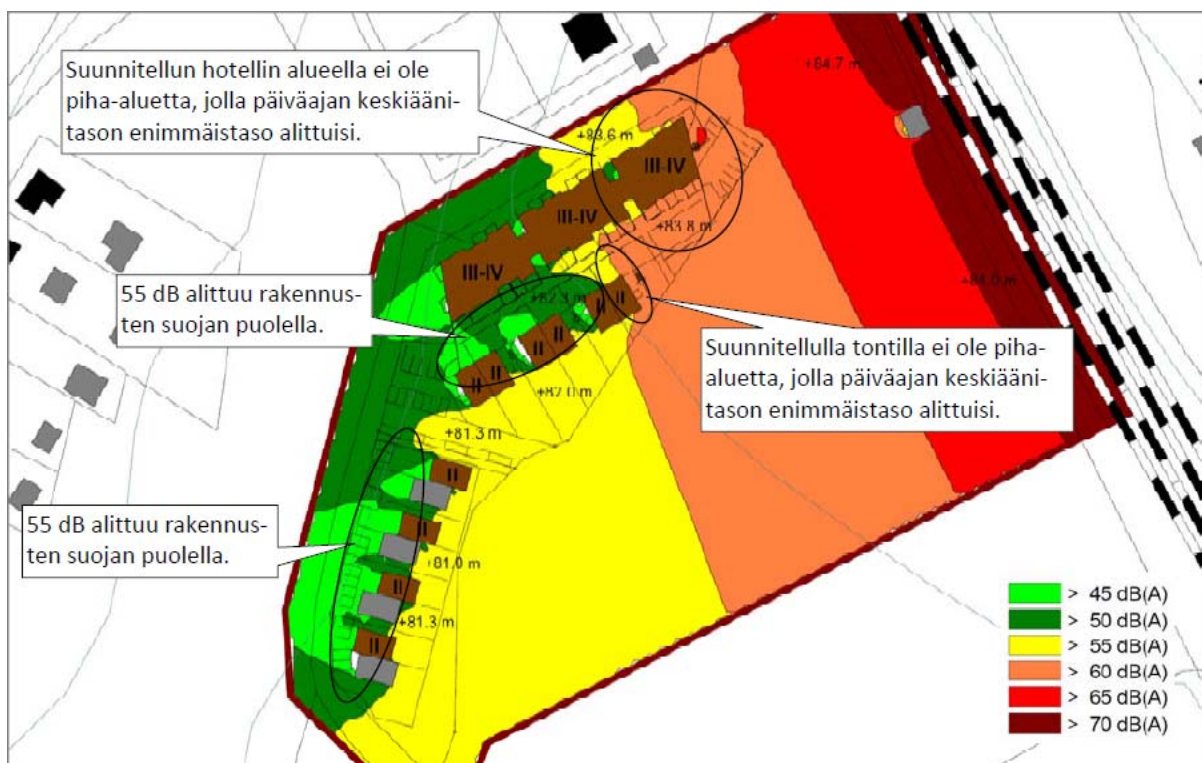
Suunnitellun hotellin alueella ei ole piha-aluetta, jolla päiväajan keskiäänitason enimmäistaso alittuisi.

+84.7 m

+83.6 m

III-IV

III-IV

+83.8 m

III-IV

55 dB alittuu rakennusten suojan puolella.

+82.3 m

II

II

II

II

II

+84.0 m

Suunnitellulla tontilla ei ole piha-aluetta, jolla päiväajan keskiäänitason enimmäistaso alittuisi.

+82.0 m

+81.3 m

II

II

55 dB alittuu rakennusten suojan puolella.

II

+81.0 m

II

+81.3 m

II

> 45 dB(A)
> 50 dB(A)
> 55 dB(A)
> 60 dB(A)
> 65 dB(A)
> 70 dB(A)